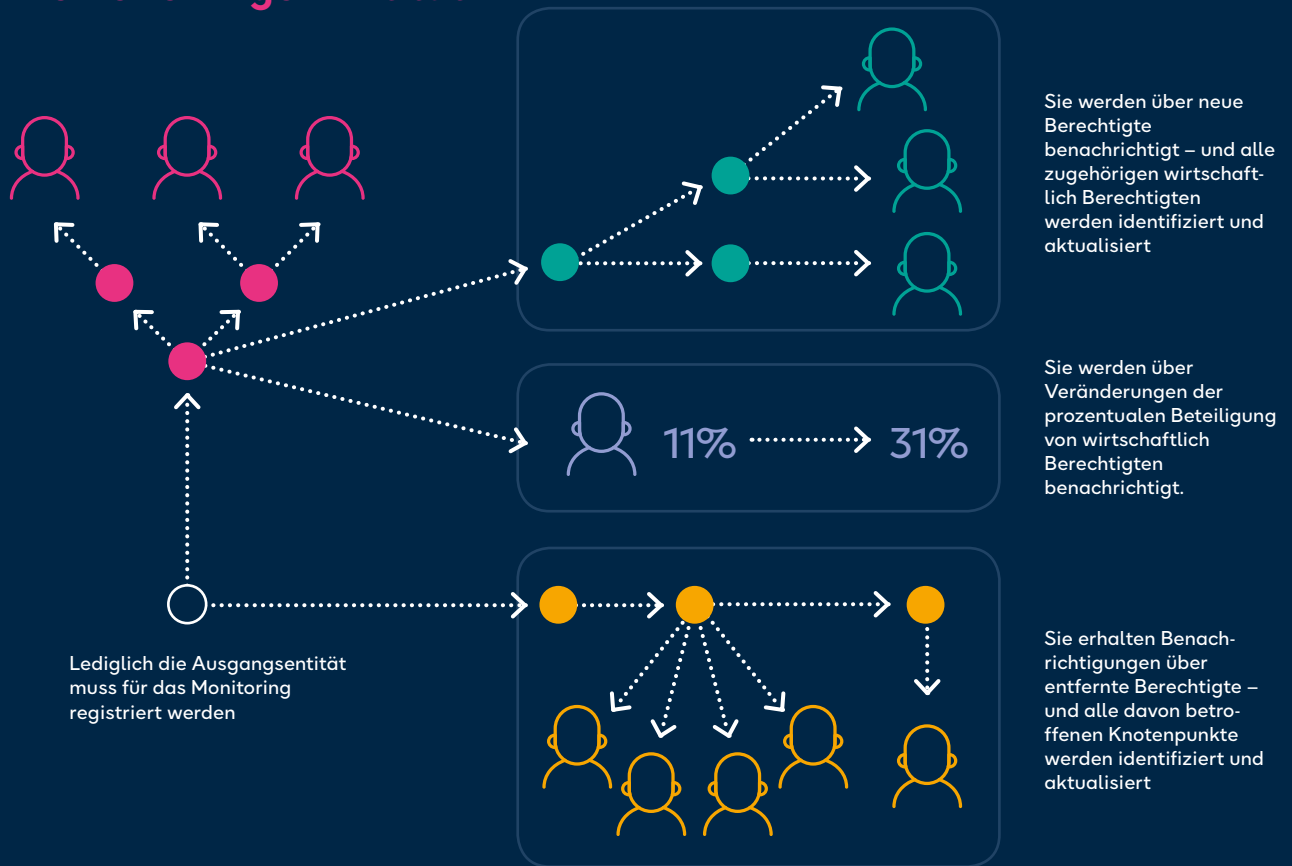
11% 31%

Sie werden über neue Berechtigte benachrichtigt – und alle zugehörigen wirtschaftlich Berechtigten werden identifiziert und aktualisiert

Sie werden über Veränderungen der prozentualen Beteiligung von wirtschaftlich Berechtigten benachrichtigt.

Lediglich die Ausgangsentität muss für das Monitoring registriert werden

Sie erhalten Benachrichtigungen über entfernte Berechtigte – und alle davon betroffenen Knotenpunkte werden identifiziert und aktualisiert